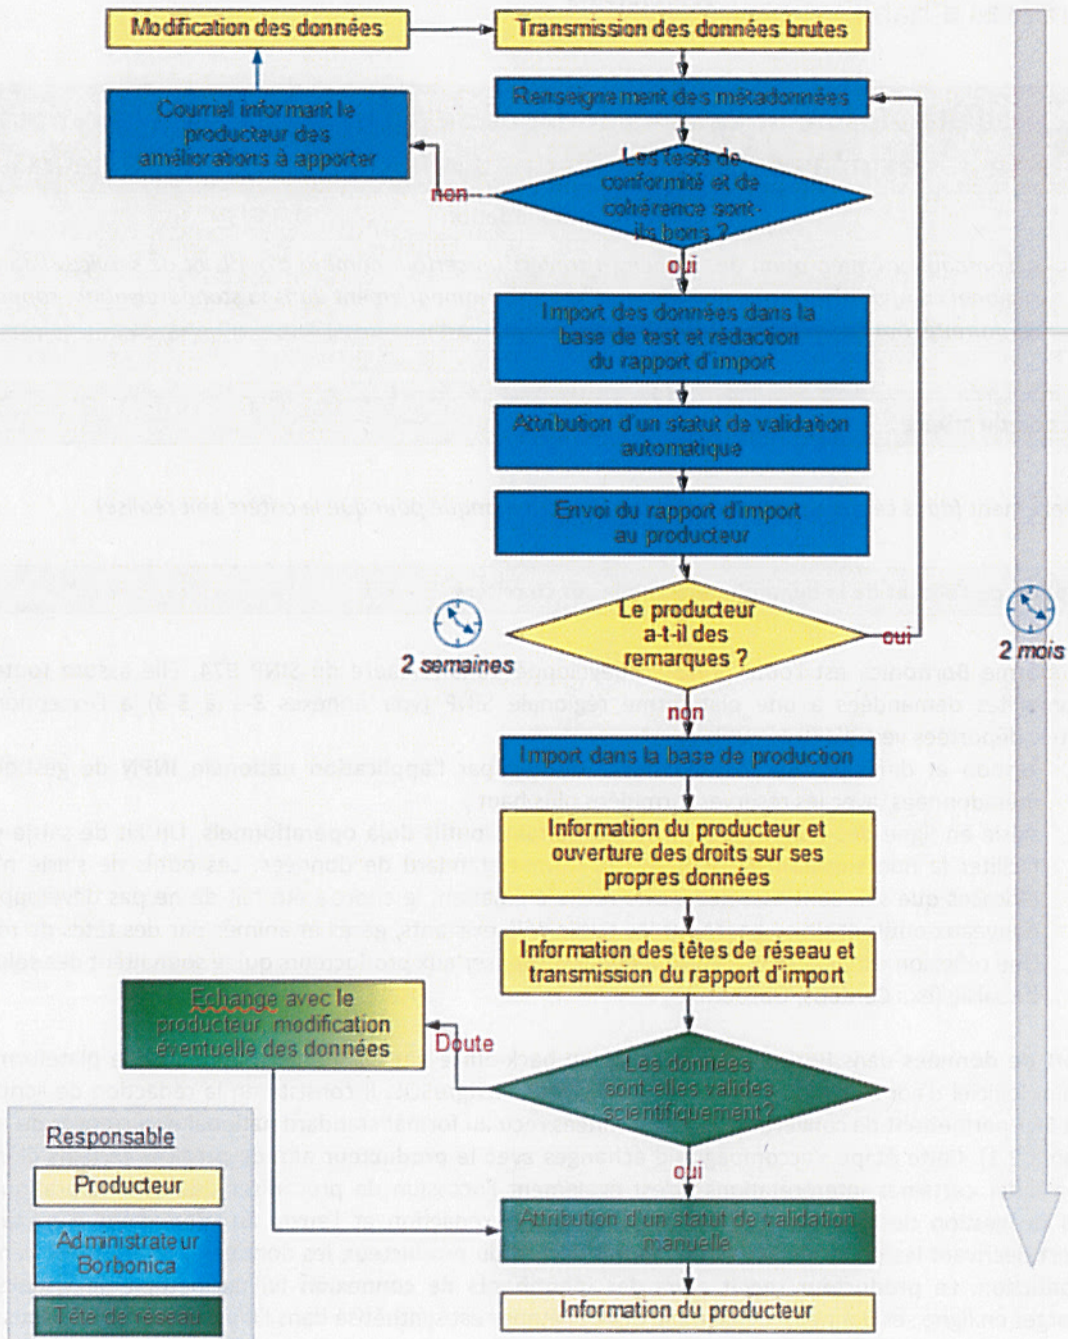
Modification des données

Transmission des données brutes

Courriel informant le producteur des améliorations à apporter

Renseignement des métadonnées

non

Les tests de conformité et de cohérence sont-ils bons ?

oui

Import des données dans la base de test et rédaction du rapport d'import

Attribution d'un statut de validation automatique

Envoi du rapport d'import au producteur

2 semaines

Le producteur a-t-il des remarques ?

oui

2 mois

non

Import dans la base de production

Information du producteur et ouverture des droits sur ses propres données

Information des têtes de réseau et transmission du rapport d'import

Echange avec le producteur, modification éventuelle des données

Doute

Les données sont-elles valides scientifiquement ?

oui

Attribution d'un statut de validation manuelle

Information du producteur

Responsable

Producteur

Administrateur Borbonica

Tête de réseau